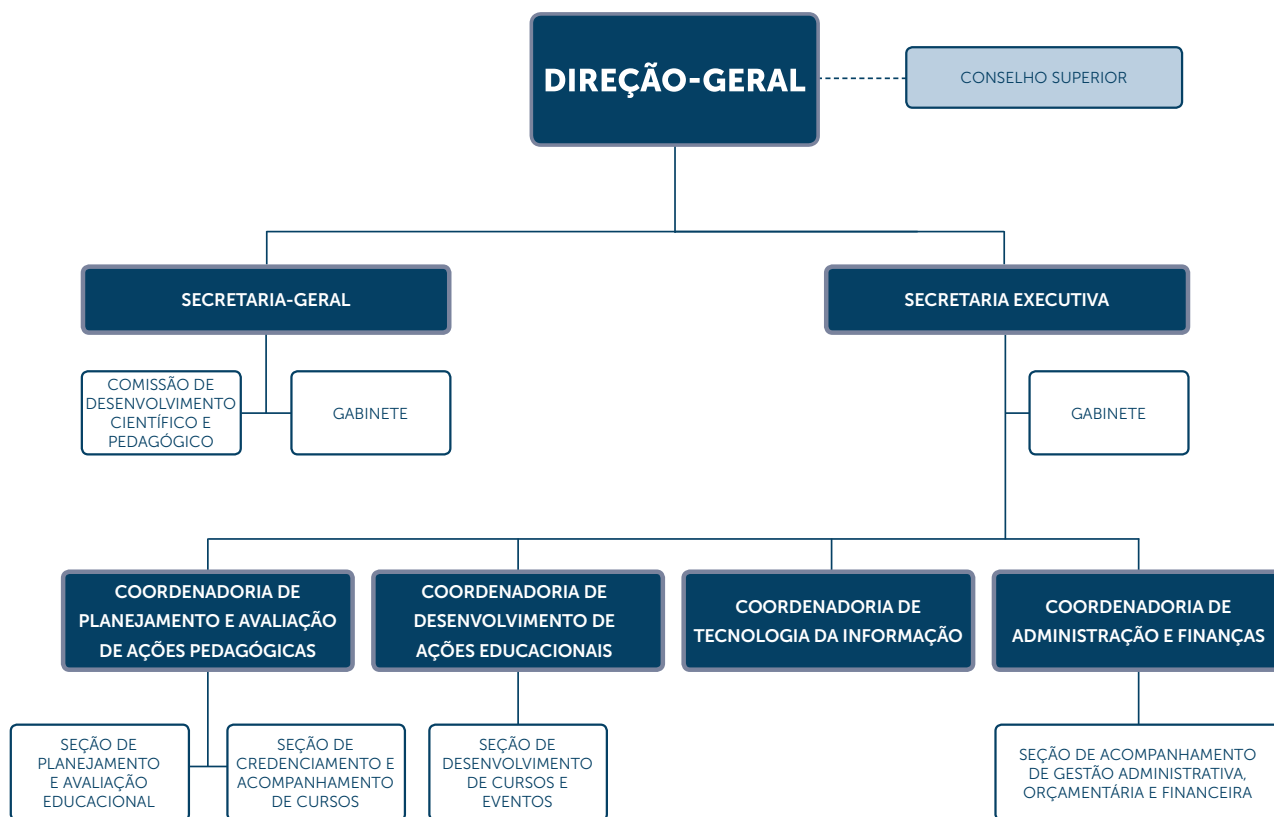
DIREÇÃO-GERAL

CONSELHO SUPERIOR

SECRETARIA-GERAL

SECRETARIA EXECUTIVA

COMISSÃO DE DESENVOLVIMENTO CIENTÍFICO E PEDAGÓGICO

GABINETE

GABINETE

COORDENADORIA DE PLANEJAMENTO E AVALIAÇÃO DE AÇÕES PEDAGÓGICAS

COORDENADORIA DE DESENVOLVIMENTO DE AÇÕES EDUCACIONAIS

COORDENADORIA DE TECNOLOGIA DA INFORMAÇÃO

COORDENADORIA DE ADMINISTRAÇÃO E FINANÇAS

SEÇÃO DE PLANEJAMENTO E AVALIAÇÃO EDUCACIONAL

SEÇÃO DE CREDENCIAMENTO E ACOMPANHAMENTO DE CURSOS

SEÇÃO DE DESENVOLVIMENTO DE CURSOS E EVENTOS

SEÇÃO DE ACOMPANHAMENTO DE GESTÃO ADMINISTRATIVA, ORÇAMENTÁRIA E FINANCEIRA